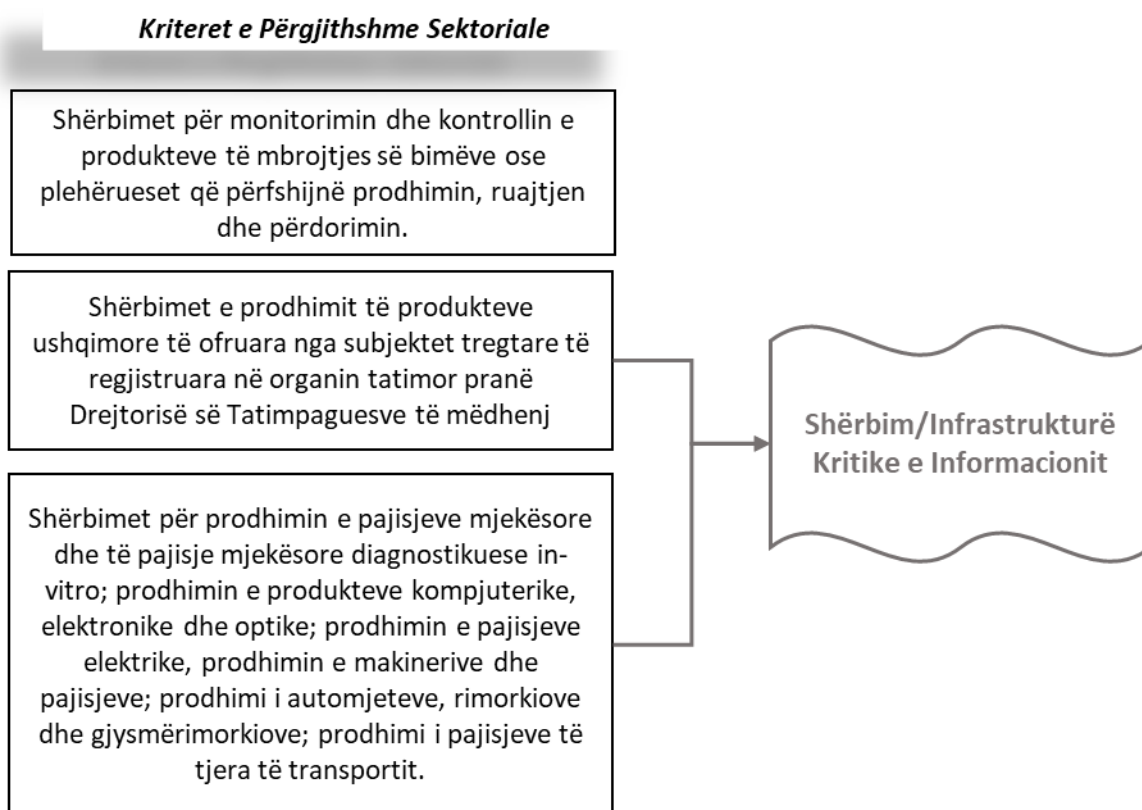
Kriteret e Përgjithshme Sektoriale

Shërbimet për monitorimin dhe kontrollin e produkteve të mbrojtjes së bimëve ose plehërueset që përfshijnë prodhimin, ruajtjen dhe përdorimin.

Shërbimet e prodhimit të produkteve ushqimore të ofruara nga subjektet tregtare të regjistruara në organin tatimor pranë Drejtorisë së Tatimpaguesve të mëdhenj

Shërbimet për prodhimin e pajisjeve mjekësore dhe të pajisje mjekësore diagnostikuese in-vitro; prodhimin e produkteve kompjuterike, elektronike dhe optike; prodhimin e pajisjeve elektrike, prodhimin e makinerive dhe pajisjeve; prodhimi i automjeteve, rimorkiove dhe gjysmërimorkiove; prodhimi i pajisjeve të tjera të transportit.

Shërbim/Infrastrukturë Kritike e Informacionit